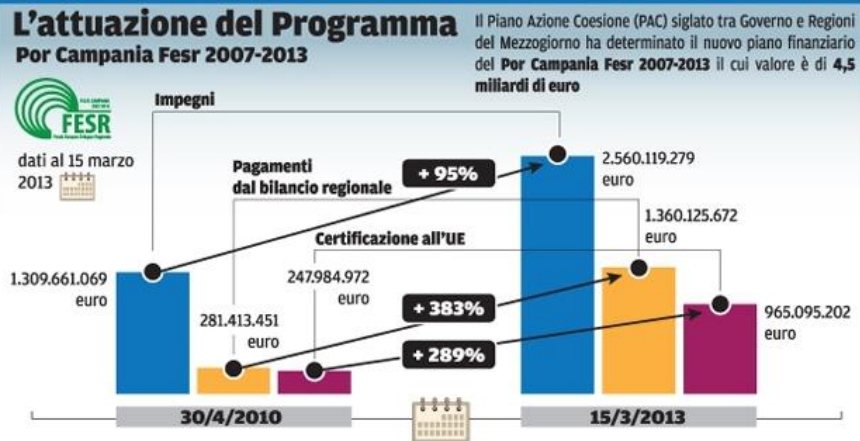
L'attuazione del Programma
Por Campania Fesr 2007-2013

Il Piano Azione Coesione (PAC) siglato tra Governo e Regioni del Mezzogiorno ha determinato il nuovo piano finanziario del **Por Campania Fesr 2007-2013** il cui valore è di **4,5 miliardi di euro**

FESR

dati al 15 marzo 2013

Impegni

Pagamenti dal bilancio regionale

Certificazione all'UE

+ 95%

+ 383%

+ 289%

1.309.661.069 euro

281.413.451 euro

247.984.972 euro

2.560.119.279 euro

1.360.125.672 euro

965.095.202 euro

30/4/2010

15/3/2013